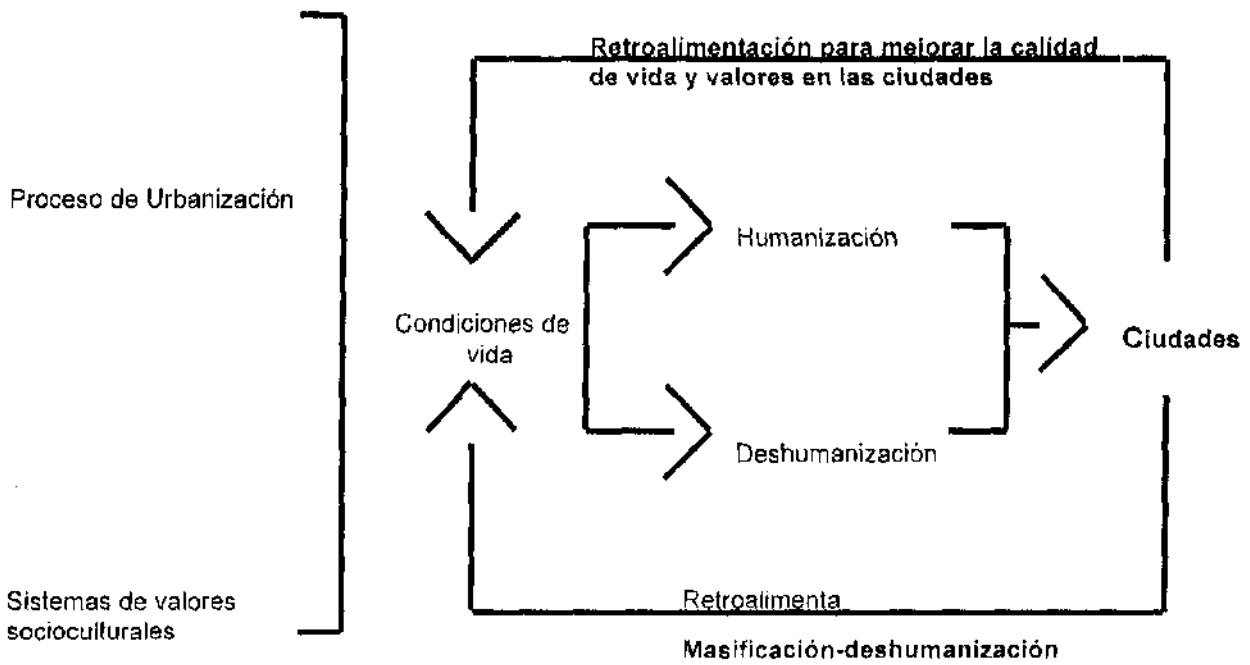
Retroalimentación para mejorar la calidad de vida y valores en las ciudades

Proceso de Urbanización

Humanización

Condiciones de vida

Ciudades

Deshumanización

Sistemas de valores socioculturales

Retroalimenta

Masificación-deshumanización